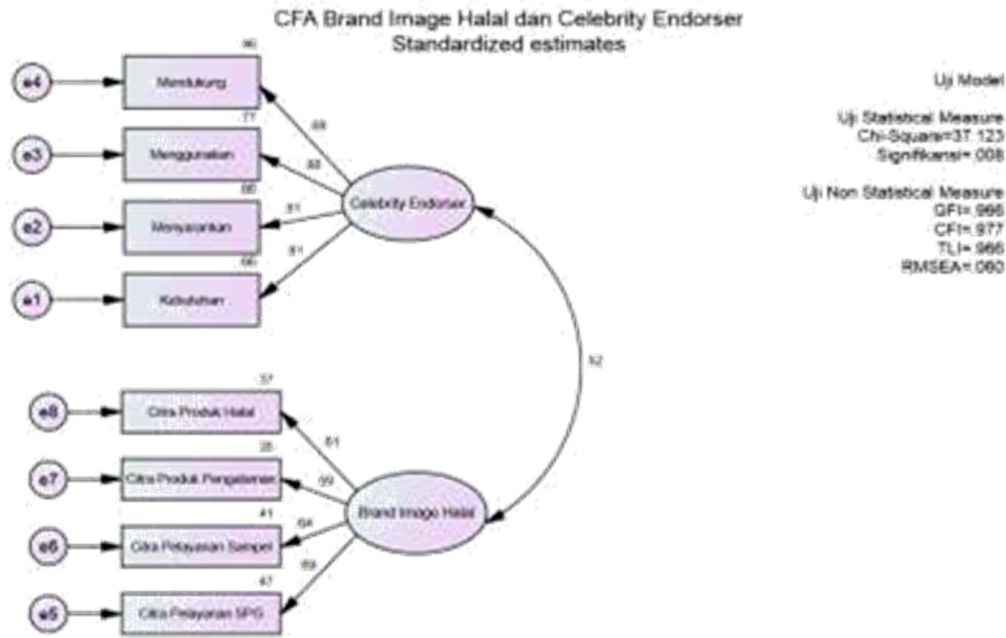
CFA Brand Image Halal dan Celebrity Endorser
Standardized estimates

Uji Model

Uji Statistical Measure
Chi-Square=37.123
Signifikansi=.008

Uji Non Statistical Measure
GFI=.966
CFI=.977
TLI=.966
RMSEA=.060

e4
Mendukung
.96

e3
Menggunakan
.77

e2
Menyarankan
.66

e1
Kebutuhan
.66

.98
.88
.81
.81

Celebrity Endorser

.52

e8
Citra Produk Halal
.37

e7
Citra Produk Pengalaman
.35

e6
Citra Pelayanan Sampel
.41

e5
Citra Pelayanan SPG
.47

.61
.59
.64
.69

Brand Image Halal